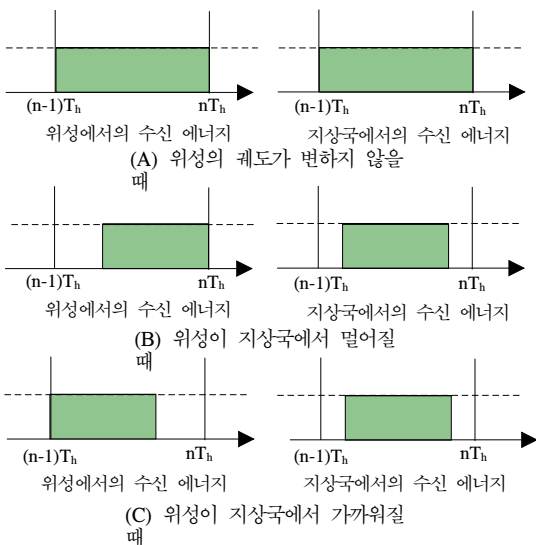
$(n-1)T_h$
$nT_h$
위성에서의 수신 에너지

$(n-1)T_h$
$nT_h$
지상국에서의 수신 에너지

(A) 위성의 궤도가 변하지 않을 때

$(n-1)T_h$
$nT_h$
위성에서의 수신 에너지

$(n-1)T_h$
$nT_h$
지상국에서의 수신 에너지

(B) 위성이 지상국에서 멀어질 때

$(n-1)T_h$
$nT_h$
위성에서의 수신 에너지

$(n-1)T_h$
$nT_h$
지상국에서의 수신 에너지

(C) 위성이 지상국에서 가까워질 때